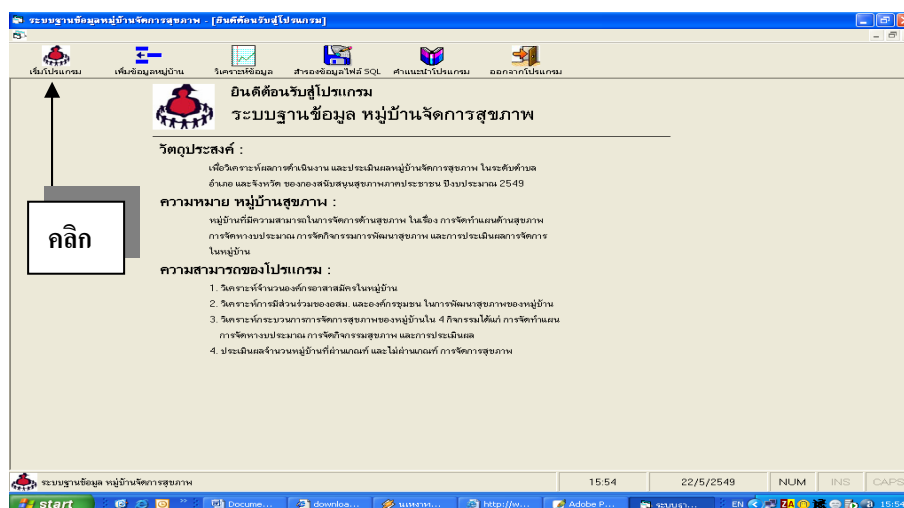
ระบบฐานข้อมูลหมู่บ้านจัดการสุขภาพ - [ยินดีต้อนรับสู่โปรแกรม]

เริ่มโปรแกรม | เพิ่มข้อมูลหมู่บ้าน | วิเคราะห์ข้อมูล | สำรองข้อมูลไฟล์ SQL | คำแนะนำโปรแกรม | ออกจากโปรแกรม

ยินดีต้อนรับสู่โปรแกรม
ระบบฐานข้อมูล หมู่บ้านจัดการสุขภาพ

วัตถุประสงค์ :
เพื่อวิเคราะห์ผลการดำเนินงาน และประเมินผลหมู่บ้านจัดการสุขภาพ ในระดับตำบล อำเภอ และจังหวัด ของกองสนับสนุนสุขภาพภาคประชาชน ปีงบประมาณ 2549

คลิก

ความหมาย หมู่บ้านสุขภาพ :
หมู่บ้านที่มีความสามารถในการจัดการด้านสุขภาพ ในเรื่อง การจัดทำแผนด้านสุขภาพ การจัดหางบประมาณ การจัดกิจกรรมการพัฒนาสุขภาพ และการประเมินผลการจัดการในหมู่บ้าน

ความสามารถของโปรแกรม :
1. วิเคราะห์จำนวนองค์กรอาสาสมัครในหมู่บ้าน
2. วิเคราะห์การมีส่วนร่วมของอสม. และองค์กรชุมชน ในการพัฒนาสุขภาพของหมู่บ้าน
3. วิเคราะห์กระบวนการการจัดการสุขภาพของหมู่บ้านใน 4 กิจกรรมได้แก่ การจัดทำแผน การจัดหางบประมาณ การจัดกิจกรรมสุขภาพ และการประเมินผล
4. ประเมินผลจำนวนหมู่บ้านที่ผ่านเกณฑ์ และไม่ผ่านเกณฑ์ การจัดการสุขภาพ

ระบบฐานข้อมูล หมู่บ้านจัดการสุขภาพ | 15:54 | 22/5/2549 | NUM | INS | CAPS

start | Docume... | downloa... | นนทบุ... | http://w... | Adobe P... | ระบบฐา... | EN | 15:54